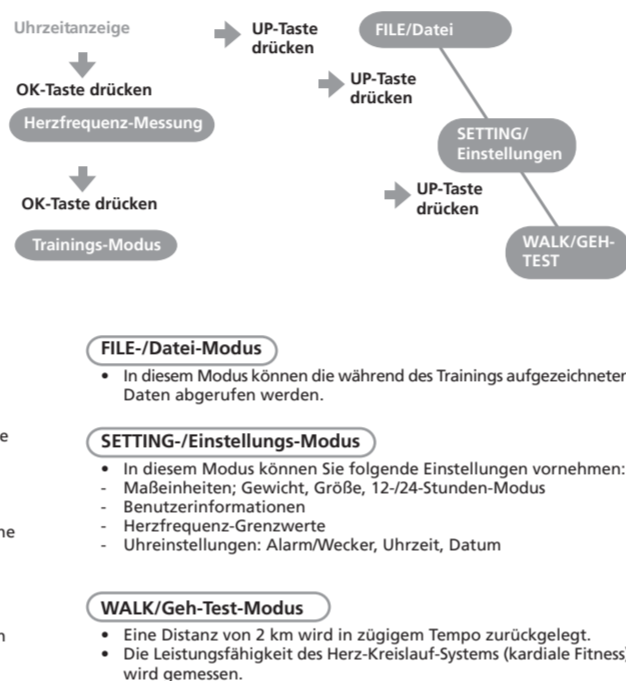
Uhrzeitanzeige

OK-Taste drücken

Herzfrequenz-Messung

OK-Taste drücken

Trainings-Modus

UP-Taste drücken

FILE/Datei

UP-Taste drücken

SETTING/ Einstellungen

UP-Taste drücken

WALK/GEH-TEST

FILE-/Datei-Modus

• In diesem Modus können die während des Trainings aufgezeichneten Daten abgerufen werden.

e

SETTING-/Einstellungs-Modus

• In diesem Modus können Sie folgende Einstellungen vornehmen:
- Maßeinheiten; Gewicht, Größe, 12-/24-Stunden-Modus
- Benutzerinformationen
- Herzfrequenz-Grenzwerte
- Uhreinstellungen: Alarm/Wecker, Uhrzeit, Datum

ne

WALK/Geh-Test-Modus

n

• Eine Distanz von 2 km wird in zügigem Tempo zurückgelegt.
• Die Leistungsfähigkeit des Herz-Kreislauf-Systems (kardiale Fitness) wird gemessen.